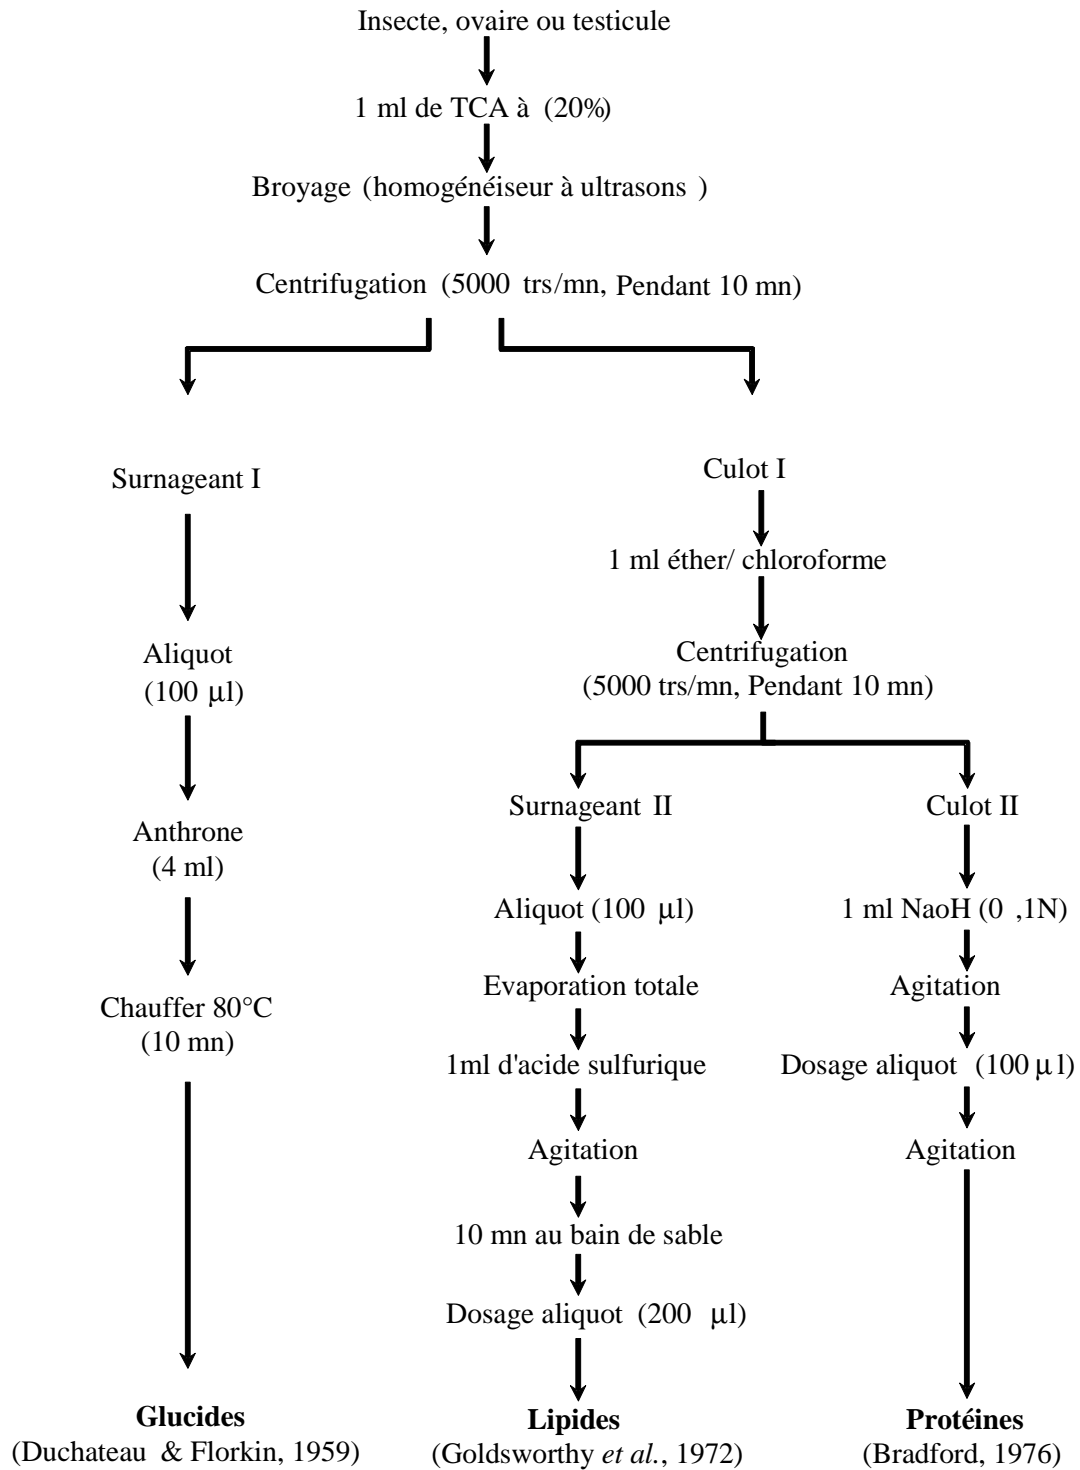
Insecte, ovaire ou testicule

1 ml de TCA à (20%)

Broyage (homogénéiseur à ultrasons )

Centrifugation (5000 trs/mn, Pendant 10 mn)

Surnageant I

Aliquot (100 µl)

Anthrone (4 ml)

Chauffer 80°C (10 mn)

Glucides
(Duchateau & Florkin, 1959)

Culot I

1 ml éther/ chloroforme

Centrifugation (5000 trs/mn, Pendant 10 mn)

Surnageant II

Aliquot (100 µl)

Evaporation totale

1ml d'acide sulfurique

Agitation

10 mn au bain de sable

Dosage aliquot (200 µl)

Lipides
(Goldsworthy et al., 1972)

Culot II

1 ml NaoH (0 ,1N)

Agitation

Dosage aliquot (100 µ1)

Agitation

Protéines
(Bradford, 1976)